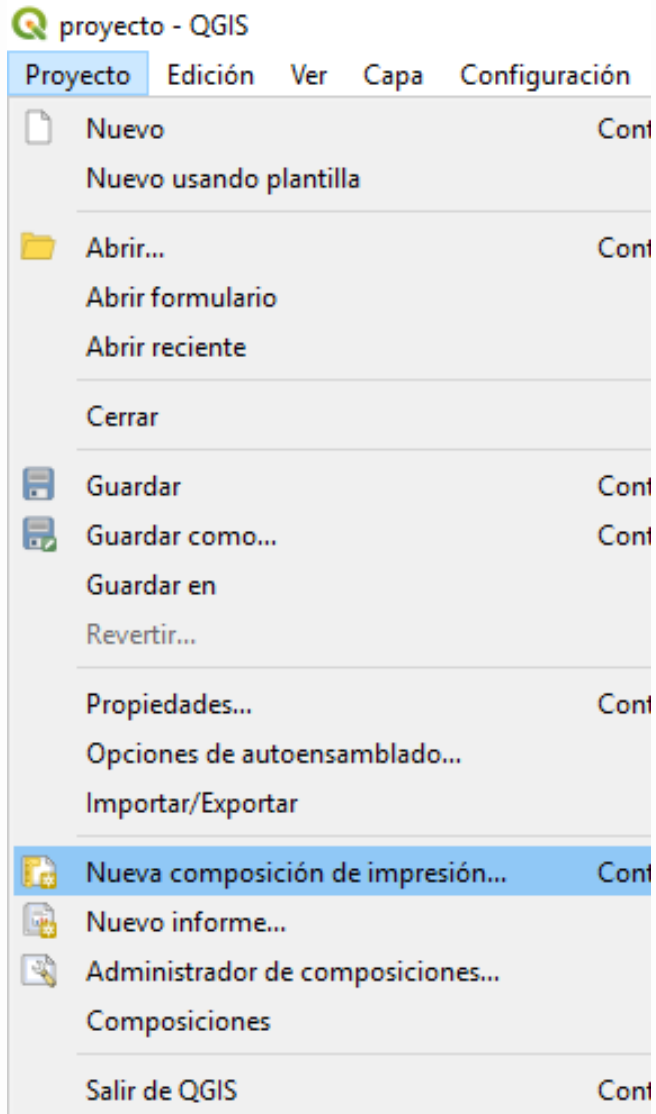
proyecto - QGIS

Proyecto Edición Ver Capa Configuración

Nuevo Cont
Nuevo usando plantilla

Abrir... Cont
Abrir formulario
Abrir reciente

Cerrar

Guardar Cont
Guardar como... Cont
Guardar en
Revertir...

Propiedades... Cont
Opciones de autoensamblado...
Importar/Exportar

Nueva composición de impresión... Cont
Nuevo informe...
Administrador de composiciones...
Composiciones

Salir de QGIS Cont